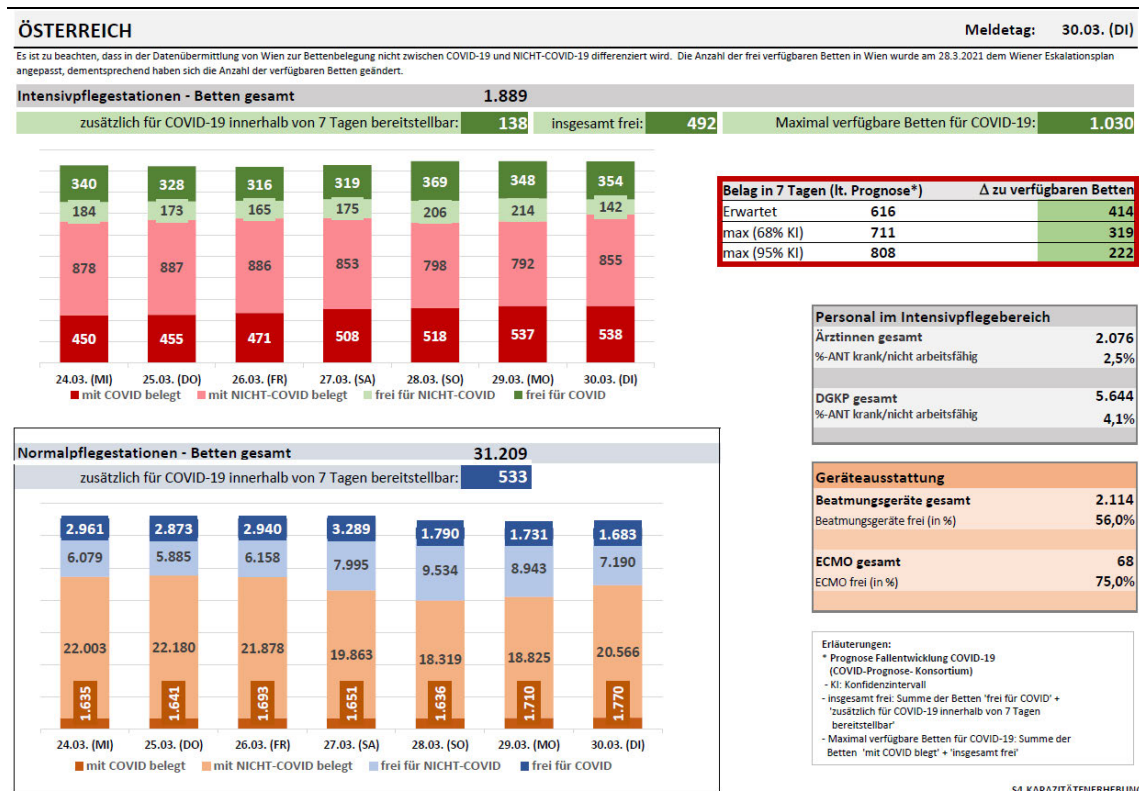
ÖSTERREICH

Meldetag: 30.03. (DI)

Es ist zu beachten, dass in der Datenübermittlung von Wien zur Bettenbelegung nicht zwischen COVID-19 und NICHT-COVID-19 differenziert wird. Die Anzahl der frei verfügbaren Betten in Wien wurde am 28.3.2021 dem Wiener Eskalationsplan angepasst, dementsprechend haben sich die Anzahl der verfügbaren Betten geändert.

Intensivpflegestationen - Betten gesamt 1.889

zusätzlich für COVID-19 innerhalb von 7 Tagen bereitstellbar: 138 insgesamt frei: 492 Maximal verfügbare Betten für COVID-19: 1.030

| | 24.03. (MI) | 25.03. (DO) | 26.03. (FR) | 27.03. (SA) | 28.03. (SO) | 29.03. (MO) | 30.03. (DI) |
|---|---|---|---|---|---|---|---|
| frei für COVID | 340 | 328 | 316 | 319 | 369 | 348 | 354 |
| frei für NICHT-COVID | 184 | 173 | 165 | 175 | 206 | 214 | 142 |
| mit NICHT-COVID belegt | 878 | 887 | 886 | 853 | 798 | 792 | 855 |
| mit COVID belegt | 450 | 455 | 471 | 508 | 518 | 537 | 538 |

mit COVID belegt mit NICHT-COVID belegt frei für NICHT-COVID frei für COVID

| Belag in 7 Tagen (lt. Prognose*) | | Δ zu verfügbaren Betten |
|---|---|---|
| Erwartet | 616 | 414 |
| max (68% KI) | 711 | 319 |
| max (95% KI) | 808 | 222 |

Personal im Intensivpflegebereich
Ärztinnen gesamt 2.076
%-ANT krank/nicht arbeitsfähig 2,5%
DGKP gesamt 5.644
%-ANT krank/nicht arbeitsfähig 4,1%

Normalpflegestationen - Betten gesamt 31.209

zusätzlich für COVID-19 innerhalb von 7 Tagen bereitstellbar: 533

| | 24.03. (MI) | 25.03. (DO) | 26.03. (FR) | 27.03. (SA) | 28.03. (SO) | 29.03. (MO) | 30.03. (DI) |
|---|---|---|---|---|---|---|---|
| frei für COVID | 2.961 | 2.873 | 2.940 | 3.289 | 1.790 | 1.731 | 1.683 |
| frei für NICHT-COVID | 6.079 | 5.885 | 6.158 | 7.995 | 9.534 | 8.943 | 7.190 |
| mit NICHT-COVID belegt | 22.003 | 22.180 | 21.878 | 19.863 | 18.319 | 18.825 | 20.566 |
| mit COVID belegt | 1.635 | 1.641 | 1.693 | 1.651 | 1.636 | 1.710 | 1.770 |

mit COVID belegt mit NICHT-COVID belegt frei für NICHT-COVID frei für COVID

Geräteausstattung
Beatmungsgeräte gesamt 2.114
Beatmungsgeräte frei (in %) 56,0%
ECMO gesamt 68
ECMO frei (in %) 75,0%

Erläuterungen:
* Prognose Fallentwicklung COVID-19 (COVID-Prognose- Konsortium)
- KI: Konfidenzintervall
- insgesamt frei: Summe der Betten 'frei für COVID' + 'zusätzlich für COVID-19 innerhalb von 7 Tagen bereitstellbar'
- Maximal verfügbare Betten für COVID-19: Summe der Betten 'mit COVID blegt' + 'insgesamt frei'

S4 KAPAZITÄTENERHEBUNG